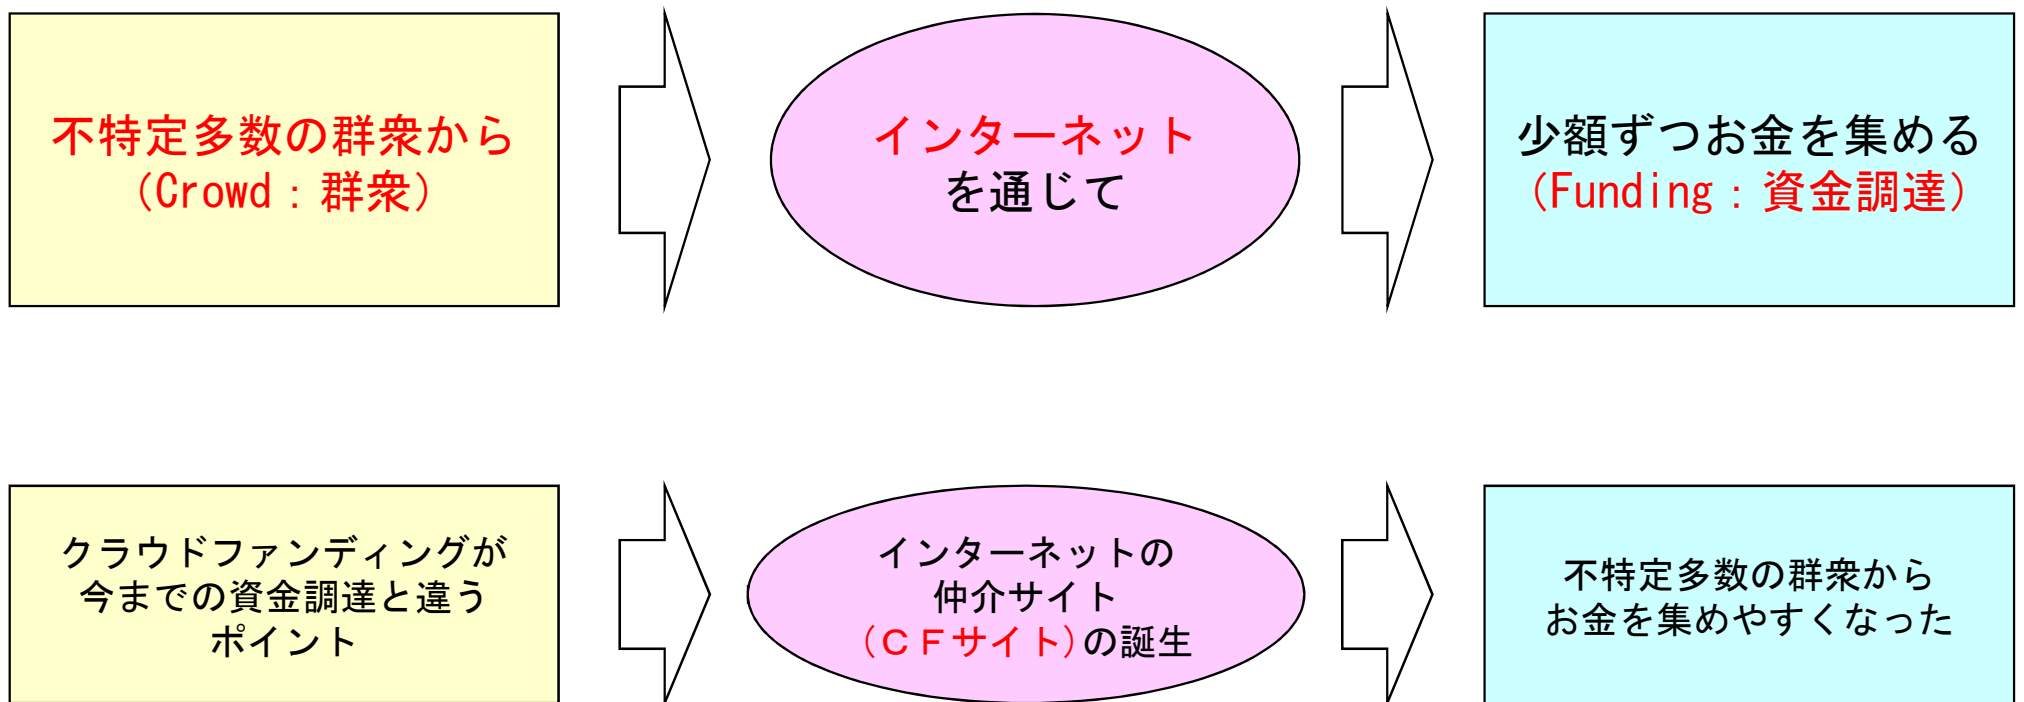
不特定多数の群衆から
（Crowd：群衆）

インターネット
を通じて

少額ずつお金を集める
（Funding：資金調達）

クラウドファンディングが
今までの資金調達と違う
ポイント

インターネットの
仲介サイト
（ＣＦサイト）の誕生

不特定多数の群衆から
お金を集めやすくなった